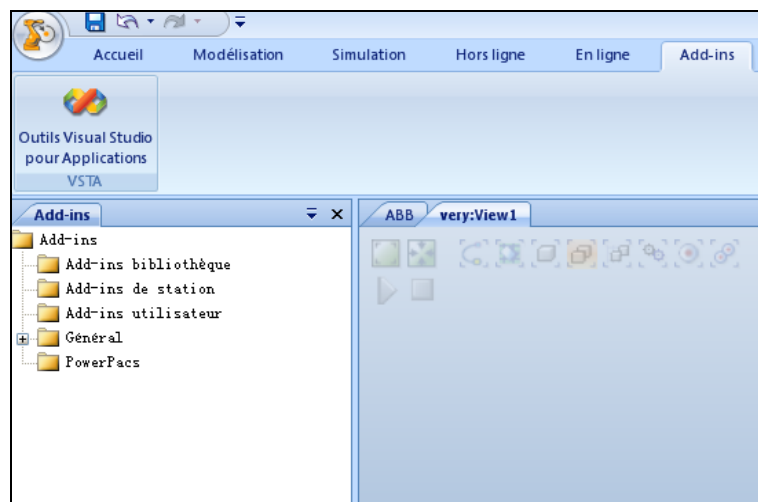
Accueil Modélisation Simulation Hors ligne En ligne Add-ins

Outils Visual Studio pour Applications
VSTA

Add-ins
Add-ins
Add-ins bibliothèque
Add-ins de station
Add-ins utilisateur
Général
PowerPacs

ABB very:View1